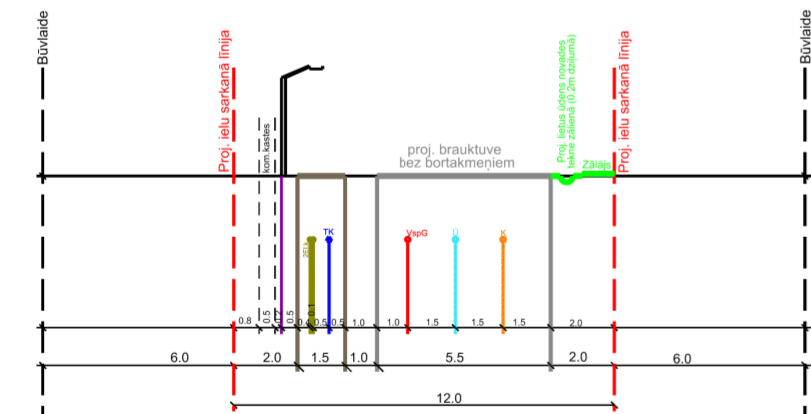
Būvlaide

Proj. ielu sarkanā līnija

kom. kastes

proj. brauktuve bez bortakmeņiem

Proj. lietus ūdens novades tekne zālienā (0.2m dziļumā)

Zālājs

Proj. ielu sarkanā līnija

Būvlaide

ZEL

TK

VspG

Ū

K

0.8

0.5

0.2

0.5

0.2

0.1

0.5

0.5

1.0

1.0

1.5

1.5

1.5

2.0

6.0

2.0

1.5

1.0

5.5

2.0

6.0

12.0